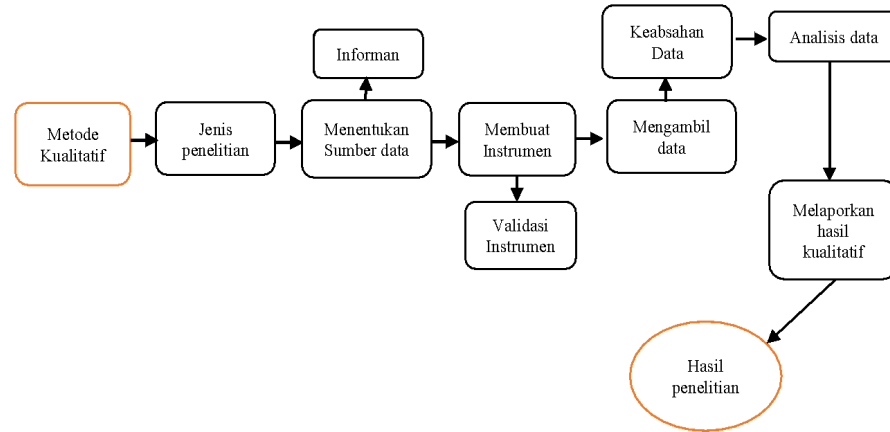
Metode Kualitatif

Jenis penelitian

Informan

Menentukan Sumber data

Membuat Instrumen

Validasi Instrumen

Mengambil data

Keabsahan Data

Analisis data

Melaporkan hasil kualitatif

Hasil penelitian